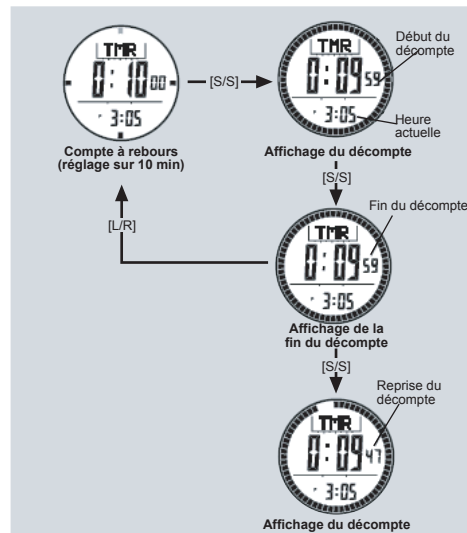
TMR
0:10 00
3:05
Compte à rebours (réglage sur 10 min)

[S/S]

TMR
0:09 59
3:05
Début du décompte
Heure actuelle
Affichage du décompte

[S/S]

[L/R]

TMR
0:09 59
3:05
Fin du décompte
Affichage de la fin du décompte

[S/S]

TMR
0:09 47
3:05
Reprise du décompte
Affichage du décompte